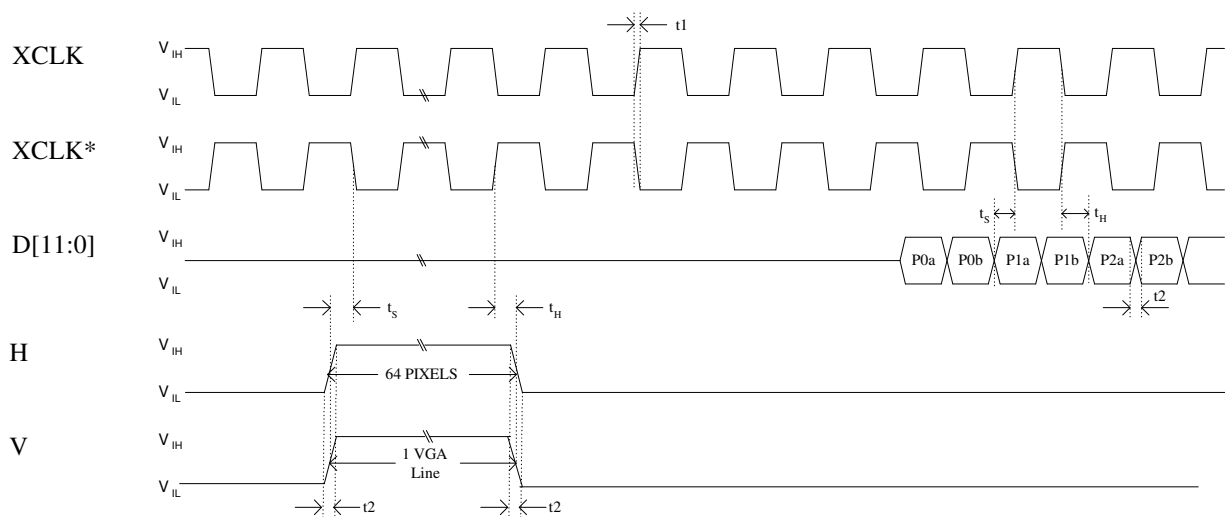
t1

XCLK $V_{IH}$ $V_{IL}$

XCLK* $V_{IH}$ $V_{IL}$

$t_S$ $t_H$

D[11:0] $V_{IH}$ $V_{IL}$

P0a P0b P1a P1b P2a P2b

t2

$t_S$ $t_H$

H $V_{IH}$ $V_{IL}$

64 PIXELS

V $V_{IH}$ $V_{IL}$

1 VGA Line

t2 t2